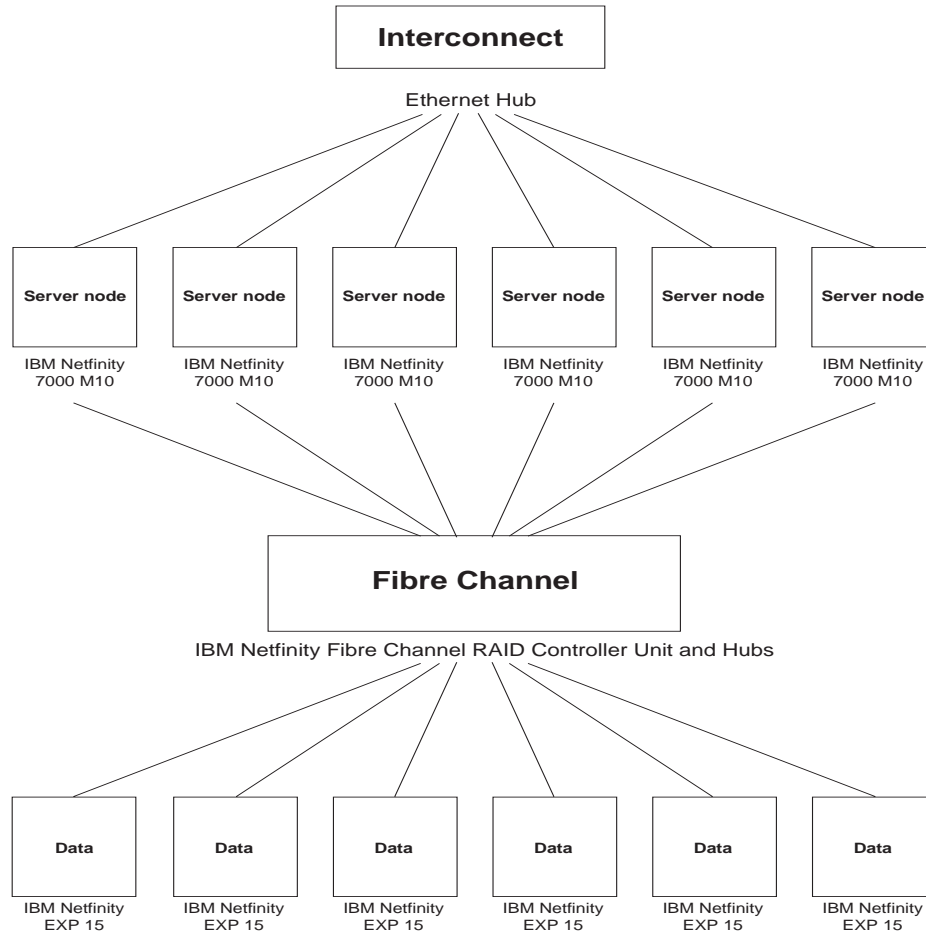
Interconnect

Ethernet Hub

Server node

IBM Netfinity 7000 M10

Server node

IBM Netfinity 7000 M10

Server node

IBM Netfinity 7000 M10

Server node

IBM Netfinity 7000 M10

Server node

IBM Netfinity 7000 M10

Server node

IBM Netfinity 7000 M10

Fibre Channel

IBM Netfinity Fibre Channel RAID Controller Unit and Hubs

Data

IBM Netfinity EXP 15

Data

IBM Netfinity EXP 15

Data

IBM Netfinity EXP 15

Data

IBM Netfinity EXP 15

Data

IBM Netfinity EXP 15

Data

IBM Netfinity EXP 15